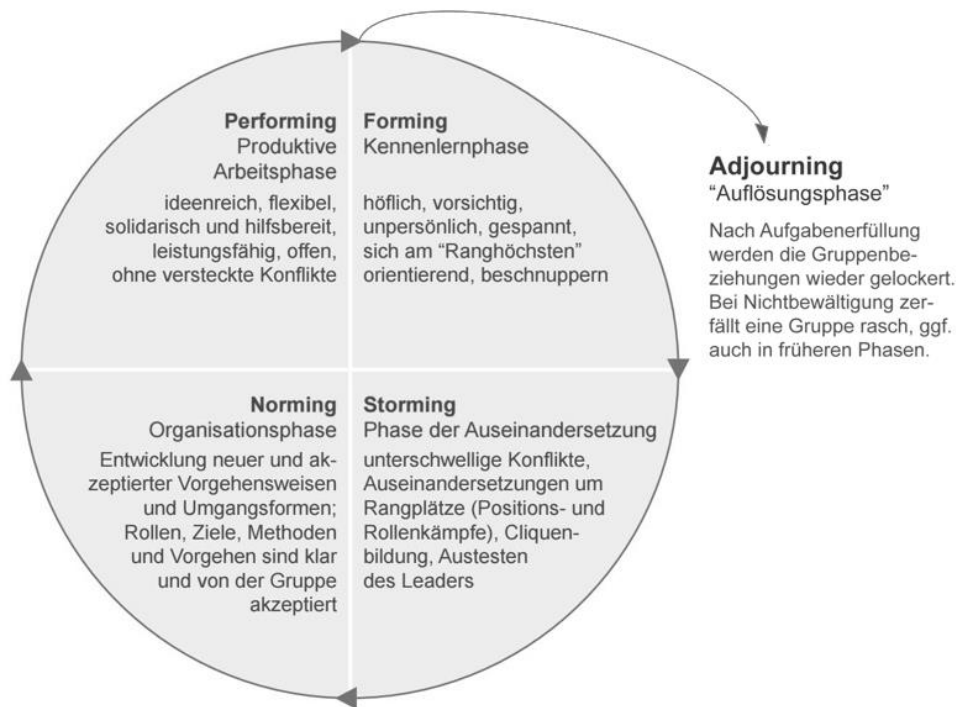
**Performing**
Produktive Arbeitsphase
ideenreich, flexibel, solidarisch und hilfsbereit, leistungsfähig, offen, ohne versteckte Konflikte

**Forming**
Kennenlernphase
höflich, vorsichtig, unpersönlich, gespannt, sich am "Ranghöchsten" orientierend, beschnuppern

**Adjourning**
"Auflösungsphase"
Nach Aufgabenerfüllung werden die Gruppenbeziehungen wieder gelockert. Bei Nichtbewältigung zerfällt eine Gruppe rasch, ggf. auch in früheren Phasen.

**Norming**
Organisationsphase
Entwicklung neuer und akzeptierter Vorgehensweisen und Umgangsformen; Rollen, Ziele, Methoden und Vorgehen sind klar und von der Gruppe akzeptiert

**Storming**
Phase der Auseinandersetzung
unterschwellige Konflikte, Auseinandersetzungen um Rangplätze (Positions- und Rollenkämpfe), Cliquenbildung, Austesten des Leaders